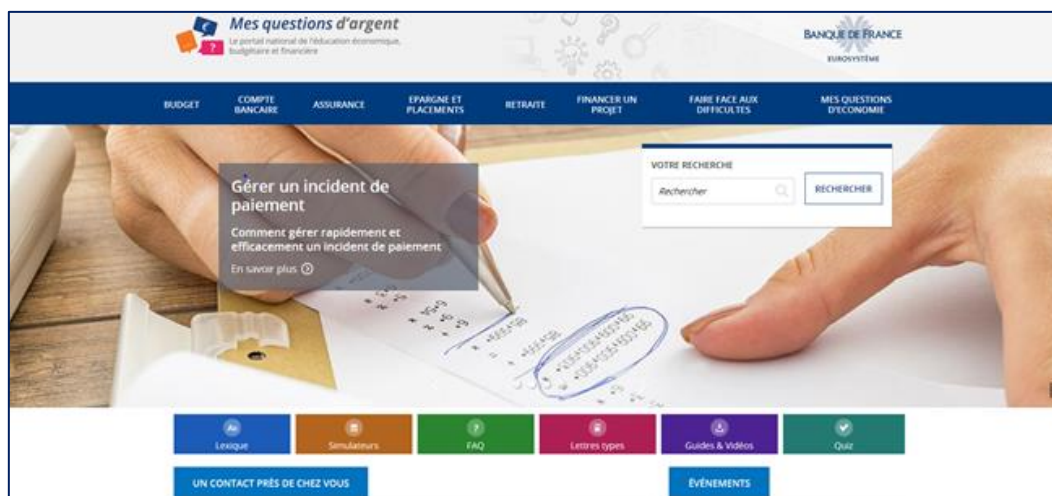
Mes questions d'argent
Le portail national de l'éducation économique, budgétaire et financière

BANQUE DE FRANCE
EUROSYSTÈME

BUDGET
COMPTE BANCAIRE
ASSURANCE
EPARGNE ET PLACEMENTS
RETRAITE
FINANCER UN PROJET
FAIRE FACE AUX DIFFICULTES
MES QUESTIONS D'ECONOMIE

Gérer un incident de paiement
Comment gérer rapidement et efficacement un incident de paiement
En savoir plus

VOTRE RECHERCHE
Rechercher
RECHERCHER

Lexique
Simulateurs
FAQ
Lettres types
Guides & Vidéos
Quiz

UN CONTACT PRÈS DE CHEZ VOUS
ÉVÉNEMENTS